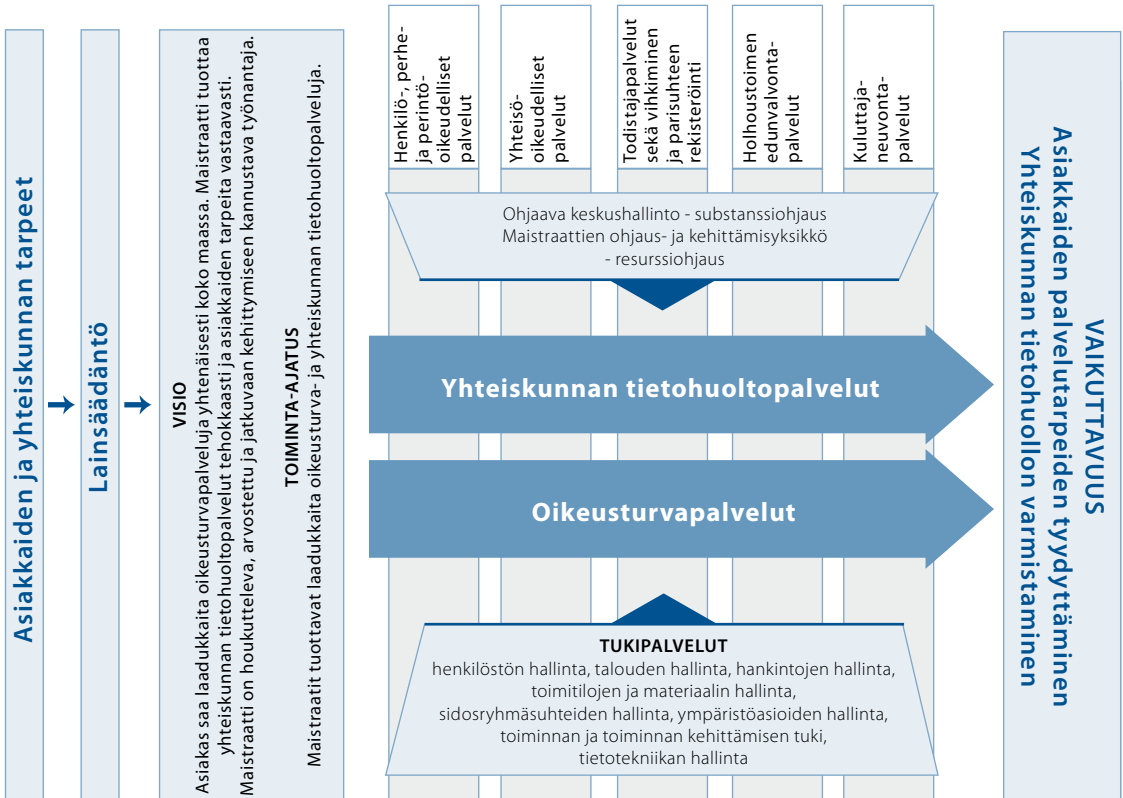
Asiakkaiden ja yhteiskunnan tarpeet

Lainsäädäntö

VISIO
Asiakas saa laadukkaita oikeusturvapalveluja yhtenäisesti koko maassa. Maistraatti tuottaa yhteiskunnan tietohuoltopalvelut tehokkaasti ja asiakkaiden tarpeita vastaavasti. Maistraatti on houkutteleva, arvostettu ja jatkuvaan kehittymiseen kannustava työnantaja.

TOIMINTA-AJATUS
Maistraatit tuottavat laadukkaita oikeusturva- ja yhteiskunnan tietohuoltopalveluja.

Henkilö-, perhe- ja perintöoikeudelliset palvelut

Yhteisöoikeudelliset palvelut

Todistajapalvelut sekä vihkiminen ja parisuhteen rekisteröinti

Holhoustoimen edunvalvontapalvelut

Kuluttajaneuvontapalvelut

Ohjaava keskushallinto - substanssiohjaus
Maistraattien ohjaus- ja kehittämisyksikkö - resurssiohjaus

Yhteiskunnan tietohuoltopalvelut

Oikeusturvapalvelut

TUKIPALVELUT
henkilöstön hallinta, talouden hallinta, hankintojen hallinta, toimitilojen ja materiaalin hallinta, sidosryhmäsuhteiden hallinta, ympäristöasioiden hallinta, toiminnan ja toiminnan kehittämisen tuki, tietotekniikan hallinta

VAIKUTTAVUUS
Asiakkaiden palvelutarpeiden tyydyttäminen
Yhteiskunnan tietohuollon varmistaminen